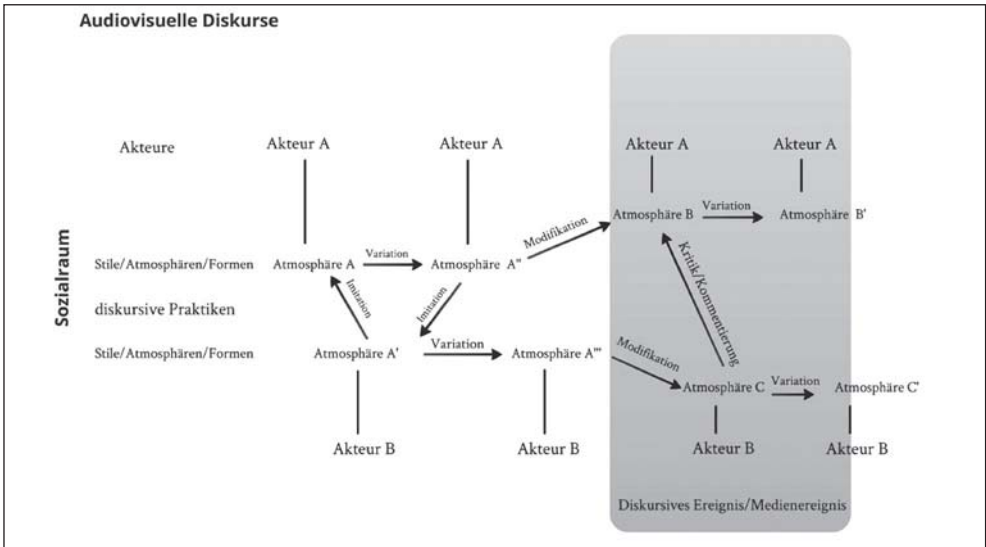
Audiovisuelle Diskurse

Sozialraum

Akteure

Akteur A

Akteur A

Akteur A

Akteur A

Stile/Atmosphären/Formen

Atmosphäre A

Variation

Atmosphäre A''

Modifikation

Atmosphäre B

Variation

Atmosphäre B'

Imitation

Imitation

Kritik/Kommentierung

diskursive Praktiken

Stile/Atmosphären/Formen

Atmosphäre A'

Variation

Atmosphäre A'''

Modifikation

Atmosphäre C

Variation

Atmosphäre C'

Akteur B

Akteur B

Akteur B

Akteur B

Diskursives Ereignis/Medienereignis